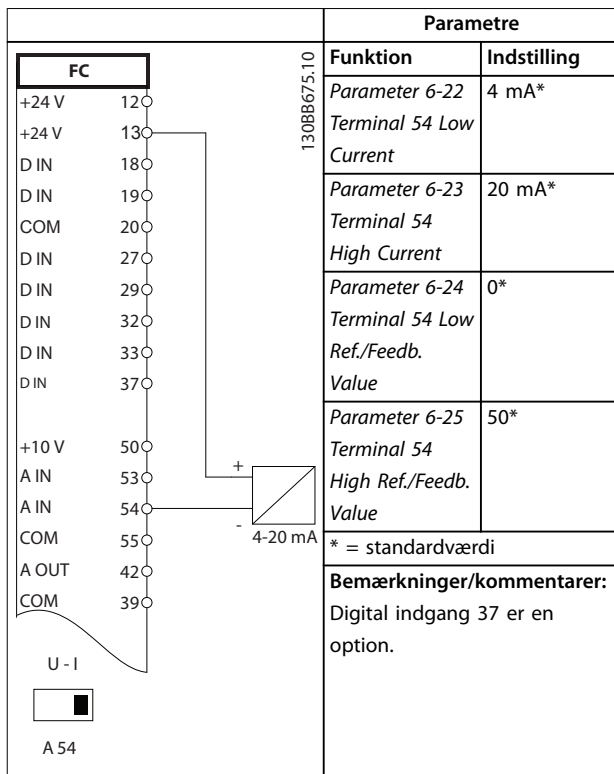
| | Parametre | |
|---|---|---|
| | Funktion | Indstilling |
| | Parameter 6-22 Terminal 54 Low Current | 4 mA* |
| | Parameter 6-23 Terminal 54 High Current | 20 mA* |
| | Parameter 6-24 Terminal 54 Low Ref./Feedb. Value | 0* |
| | Parameter 6-25 Terminal 54 High Ref./Feedb. Value | 50* |
| | * = standardværdi | |
| | Bemærkninger/kommentarer: Digital indgang 37 er en option. | |

FC
+24 V 12
+24 V 13
D IN 18
D IN 19
COM 20
D IN 27
D IN 29
D IN 32
D IN 33
D IN 37
+10 V 50
A IN 53
A IN 54
COM 55
A OUT 42
COM 39
U - I
A 54

130BB675.10

+
-
4-20 mA